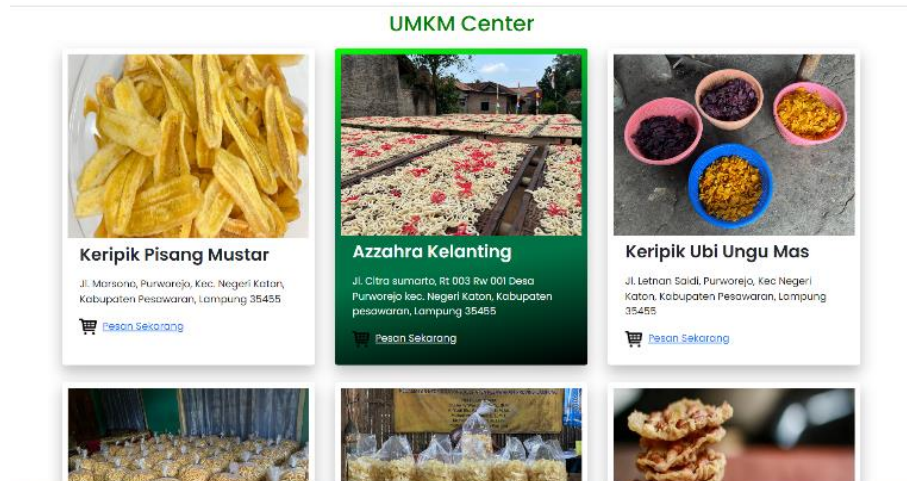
UMKM Center

Keripik Pisang Mustar

Jl. Marsono, Purworejo, Kec. Negeri Katon, Kabupaten Pesawaran, Lampung 35455

Pesan Sekarang

Azzahra Kelanting

Jl. Citra sumarto, Rt 003 Rw 001 Desa Purworejo kec. Negeri Katon, Kabupaten pesawaran, Lampung 35455

Pesan Sekarang

Keripik Ubi Ungu Mas

Jl. Letnan Saidi, Purworejo, Kec Negeri Katon, Kabupaten Pesawaran, Lampung 35455

Pesan Sekarang